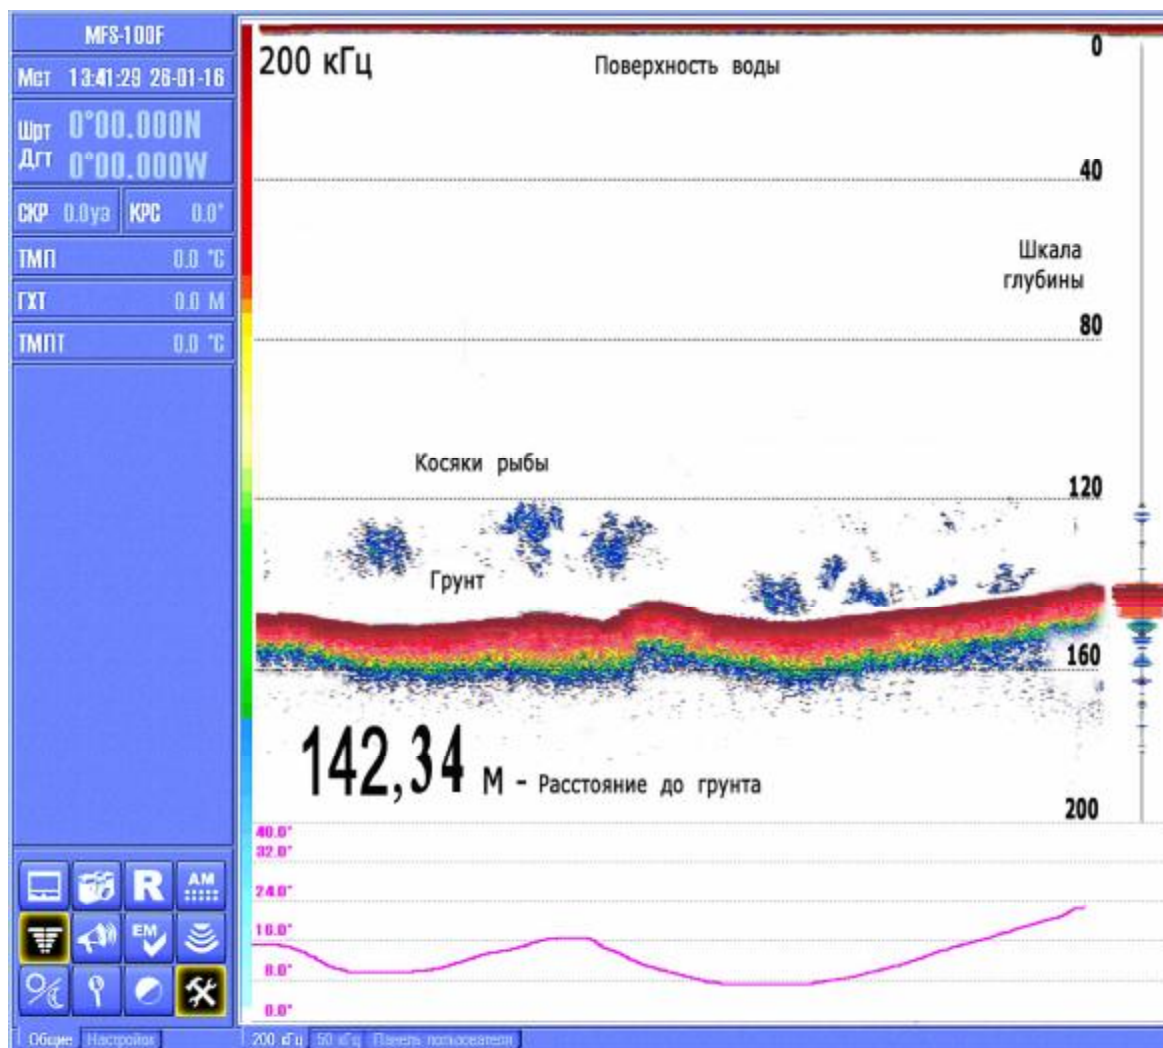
MFS-100F

Мст 13:41:29 26-01-16

Шрт 0°00.000N
Дгт 0°00.000W

СКР 0.0уз КРС 0.0°

ТМП 0.0 °C

ГХТ 0.0 М

ТМПТ 0.0 °C

AM

R

EM

Общие Настройки

200 кГц

Поверхность воды

0

40

Шкала глубины

80

Косяки рыбы

120

Грунт

160

142,34 М - Расстояние до грунта

200

40.0°
32.0°
24.0°
16.0°
8.0°
0.0°

200 кГц 50 кГц Панель пользователя